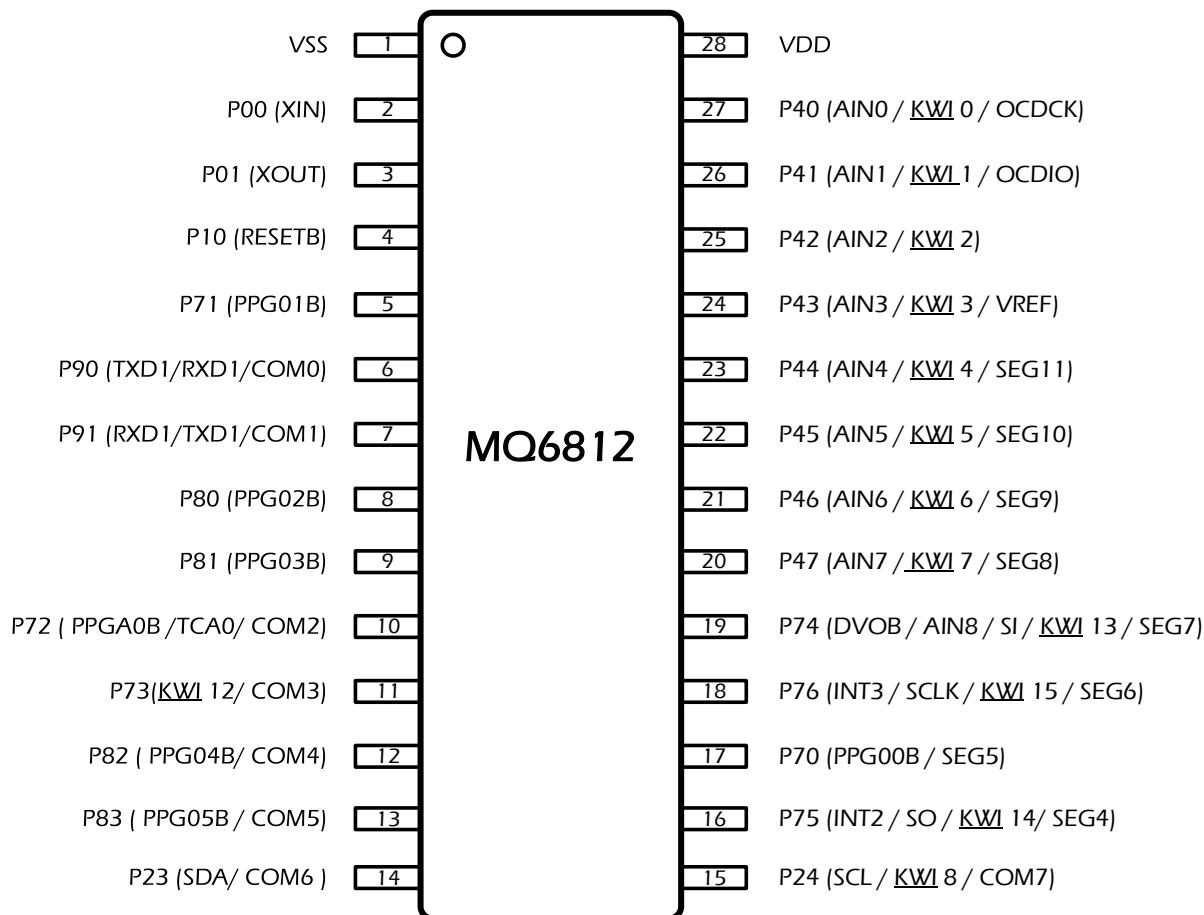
VSS 1
P00 (XIN) 2
P01 (XOUT) 3
P10 (RESETB) 4
P71 (PPG01B) 5
P90 (TXD1/RXD1/COM0) 6
P91 (RXD1/TXD1/COM1) 7
P80 (PPG02B) 8
P81 (PPG03B) 9
P72 ( PPGA0B /TCA0/ COM2) 10
P73(KWI 12/ COM3) 11
P82 ( PPG04B/ COM4) 12
P83 ( PPG05B / COM5) 13
P23 (SDA/ COM6 ) 14

MQ6812

28 VDD
27 P40 (AIN0 / KWI 0 / OCDCK)
26 P41 (AIN1 / KWI 1 / OCDIO)
25 P42 (AIN2 / KWI 2)
24 P43 (AIN3 / KWI 3 / VREF)
23 P44 (AIN4 / KWI 4 / SEG11)
22 P45 (AIN5 / KWI 5 / SEG10)
21 P46 (AIN6 / KWI 6 / SEG9)
20 P47 (AIN7 / KWI 7 / SEG8)
19 P74 (DVOB / AIN8 / SI / KWI 13 / SEG7)
18 P76 (INT3 / SCLK / KWI 15 / SEG6)
17 P70 (PPG00B / SEG5)
16 P75 (INT2 / SO / KWI 14/ SEG4)
15 P24 (SCL / KWI 8 / COM7)